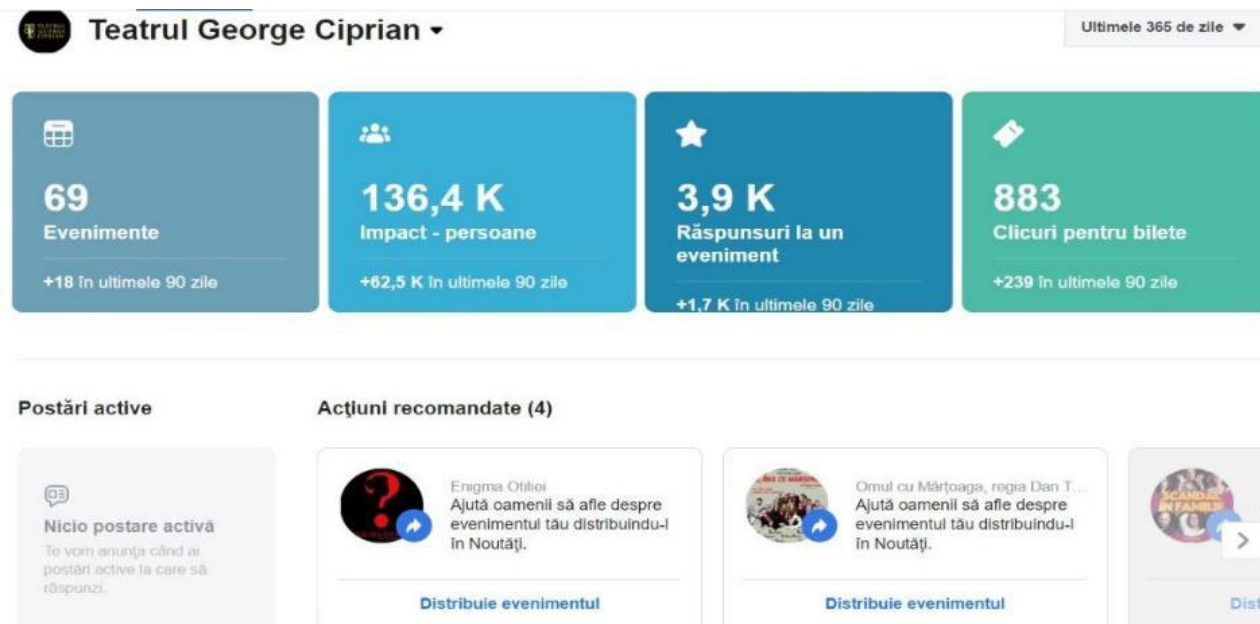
Teatrul George Ciprian ▾

Ultimele 365 de zile ▾

69
Evenimente
+18 în ultimele 90 zile

136,4 K
Impact - persoane
+62,5 K în ultimele 90 zile

3,9 K
Răspunsuri la un eveniment
+1,7 K în ultimele 90 zile

883
Clicuri pentru bilete
+239 în ultimele 90 zile

Postări active

Nicio postare activă
Te vom anunța când ai postări active la care să răspunzi.

Acțiuni recomandate (4)

Enigma Otiliei
Ajută oamenii să afle despre evenimentul tău distribuindu-l în Noutăți.
Distribuie evenimentul

Omul cu Mârțoaga, regia Dan T...
Ajută oamenii să afle despre evenimentul tău distribuindu-l în Noutăți.
Distribuie evenimentul

Dist